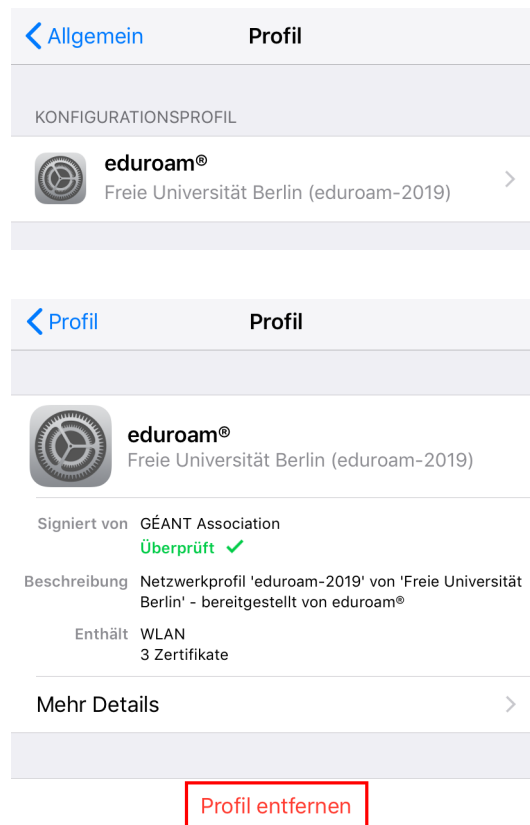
Allgemein
Profil

KONFIGURATIONSPROFIL

eduroam®
Freie Universität Berlin (eduroam-2019)

Profil
Profil

eduroam®
Freie Universität Berlin (eduroam-2019)

Signiert von GÉANT Association
Überprüft ✓

Beschreibung Netzwerkprofil 'eduroam-2019' von 'Freie Universität Berlin' - bereitgestellt von eduroam®

Enthält WLAN
3 Zertifikate

Mehr Details

Profil entfernen